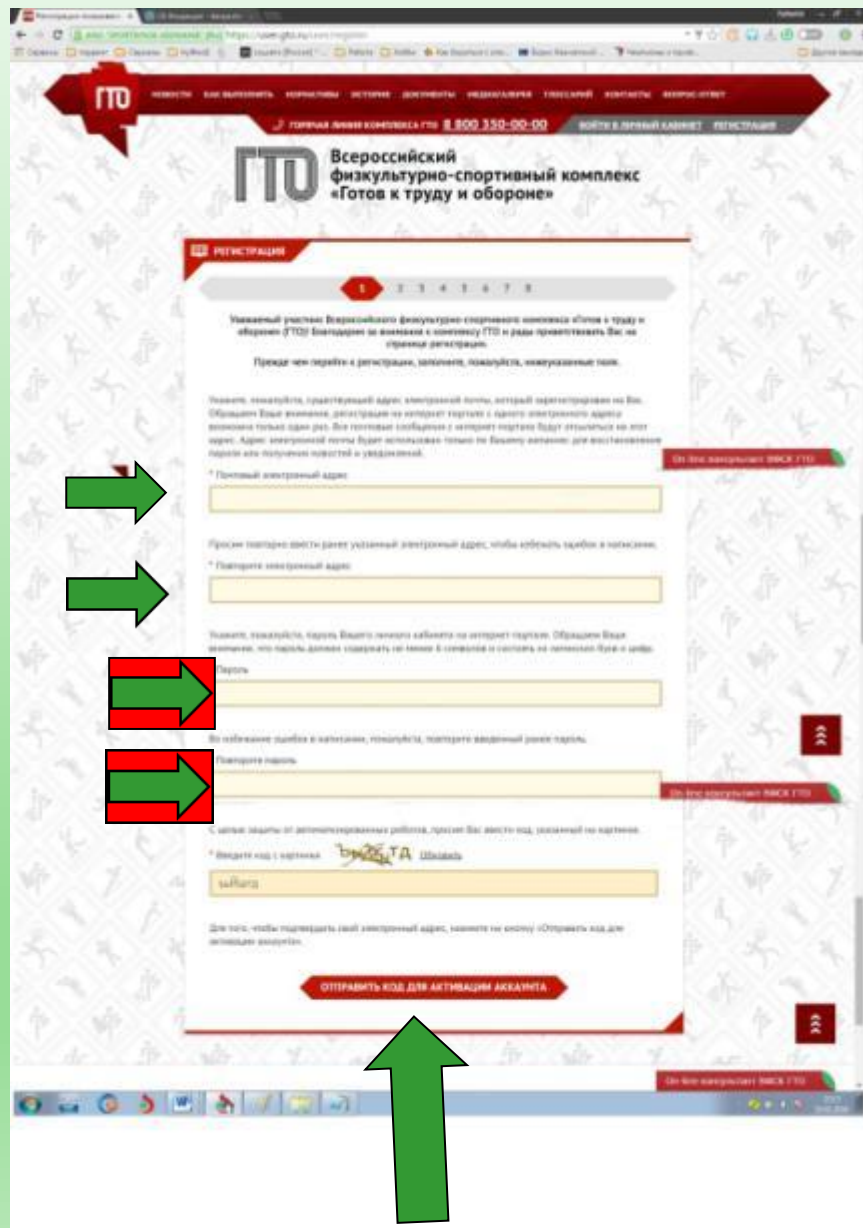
ГТО

НОВОСТИ КАК ВЫПОЛНИТЬ НОРМАТИВЫ ИСТОРИЯ ДОКУМЕНТЫ МЕДИАГАЛЕРЕЯ ГЛОССАРИЙ КОНТАКТЫ ВОПРОС-ОТВЕТ

ГОРЯЧАЯ ЛИНИЯ КОМПЛЕКСА ГТО 8 800 350-00-00 ВОЙТИ В ЛИЧНЫЙ КАБИНЕТ РЕГИСТРАЦИЯ

ГТО Всероссийский физкультурно-спортивный комплекс «Готов к труду и обороне»

РЕГИСТРАЦИЯ

1 2 3 4 5 6 7 8

Уважаемый участник Всероссийского физкультурно-спортивного комплекса «Готов к труду и обороне» (ГТО)! Благодарим за внимание к комплексу ГТО и рады приветствовать Вас на странице регистрации.

Прежде чем перейти к регистрации, заполните, пожалуйста, нижеуказанные поля.

Укажите, пожалуйста, существующий адрес электронной почты, который зарегистрирован на Вас. Обращаем Ваше внимание, регистрация на интернет портале с одного электронного адреса возможна только один раз. Все почтовые сообщения с интернет портала будут отсылаться на этот адрес. Адрес электронной почты будет использован только по Вашему запросу для восстановления пароля или получения новостей и уведомлений.

* Почтовый электронный адрес

Просим повторно ввести ранее указанный электронный адрес, чтобы избежать ошибок в написании.

* Повторите электронный адрес

Укажите, пожалуйста, пароль Вашего личного кабинета на интернет портале. Обращаем Ваше внимание, что пароль должен содержать не менее 6 символов и состоять из латинских букв и цифр.

Пароль

Во избежание ошибок в написании, пожалуйста, повторите введенный ранее пароль.

Повторите пароль

С целью защиты от автоматизированных роботов, просим Вас ввести код, указанный на картинке.

* Введите код с картинки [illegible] Обновить

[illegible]

Для того, чтобы подтвердить свой электронный адрес, нажмите на кнопку «Отправить код для активации аккаунта».

ОТПРАВИТЬ КОД ДЛЯ АКТИВАЦИИ АККАУНТА

On-line консультант ВФСК ГТО